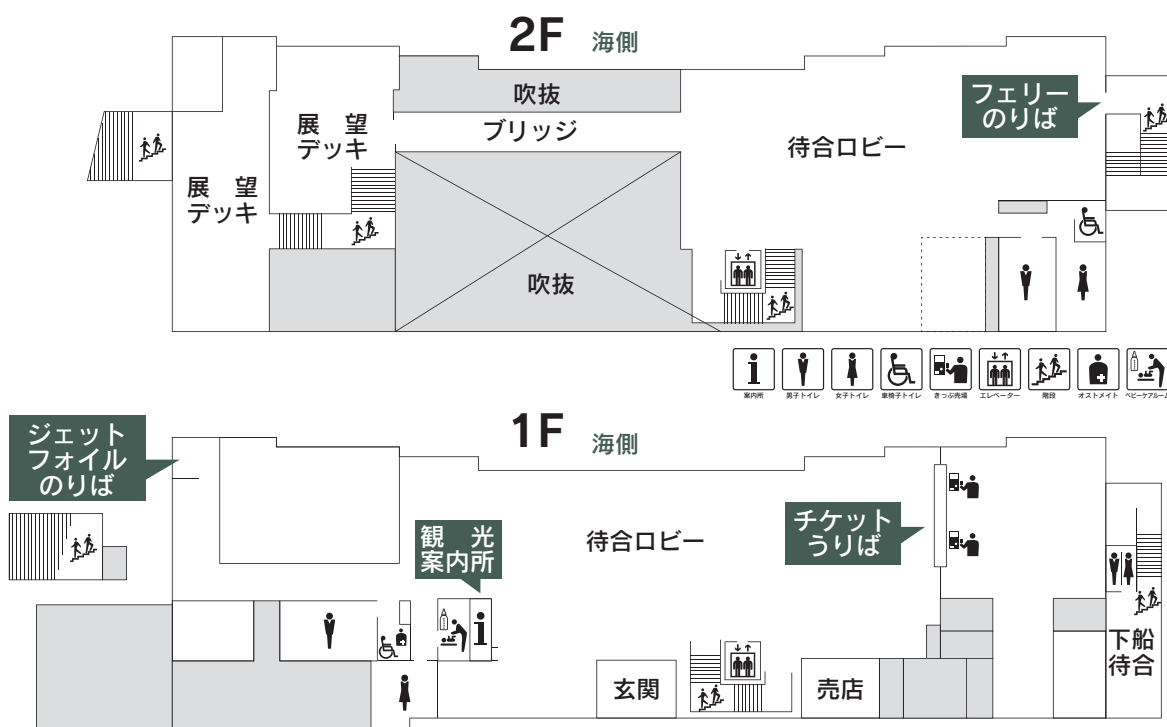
2F 海側

吹抜

ブリッジ

展 望 デッキ

展 望 デッキ

待合ロビー

フェリー のりば

吹抜

案内所 男子トイレ 女子トイレ 車椅子トイレ きっぷ売場 エレベーター 階段 オストメイト ベビーケアルーム

1F 海側

ジェット フォイル のりば

観 光 案内所

待合ロビー

チケット うりば

玄関

売店

下船 待合